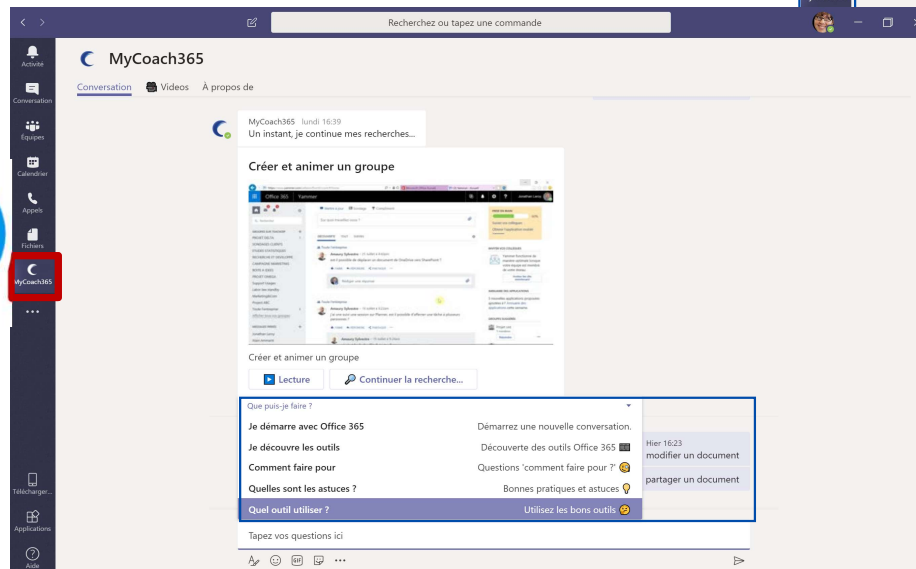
Recherchez ou tapez une commande

Activité
Conversation
Équipes
Calendrier
Appels
Fichiers
MyCoach365
...
Télécharger...
Applications
Aide

MyCoach365

Conversation Vidéos À propos de

MyCoach365 lundi 16:39
Un instant, je continue mes recherches...

Créer et animer un groupe

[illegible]

Créer et animer un groupe

Lecture
Continuer la recherche...

Que puis-je faire ?

| | |
|---|---|
| Je démarre avec Office 365 | Démarrez une nouvelle conversation. |
| Je découvre les outils | Découverte des outils Office 365 |
| Comment faire pour | Questions 'comment faire pour ?' |
| Quelles sont les astuces ? | Bonnes pratiques et astuces |
| Quel outil utiliser ? | Utilisez les bons outils |

Hier 16:23
modifier un document
partager un document

Tapez vos questions ici